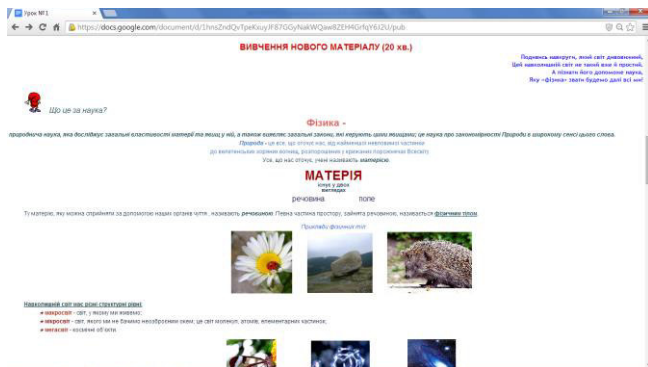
Урок №1 ×

https://docs.google.com/document/d/1hnsZndQvTpeKsuyJFE7GGyNakWQaw8ZEH4Grfiq Y6J2U/pub

ВИВЧЕННЯ НОВОГО МАТЕРІАЛУ (20 хв.)

Подивись навкруги, який світ дивовижний,
Цей навколишній світ не такий вже й простий.
А пізнати його допоможе наука,
Яку «Фізика» звати будемо далі всі ми!

Що ж це за наука?

Фізика -
природнича наука, яка досліджує загальні властивості матерії та явищ у ній, а також виявляє загальні закони, які керують цими явищами; це наука про закономірності Природи в широкому сенсі цього слова.

Природа - це все, що оточує нас, від найменших невловимих частинок до велетенських зоряних систем, розпорошених у крижаних порожнечах Всесвіту.
Усе, що нас оточує, учені називають матерією.

МАТЕРІЯ
існує у двох виглядах
речовина поле

Ті матерію, яку можна сприймати за допомогою наших органів чуття, називають речовиною. Певна частина простору, зайнята речовиною, називається фізичним тілом.

Приклади фізичних тіл

Навколишній світ має різні структурні рівні:
мікросвіт - світ, у якому ми живемо;
мікросвіт - світ, якого ми не бачимо неозброєним оком, це світ молекул, атомів, елементарних частинок;
мегасвіт - космічні об'єкти.